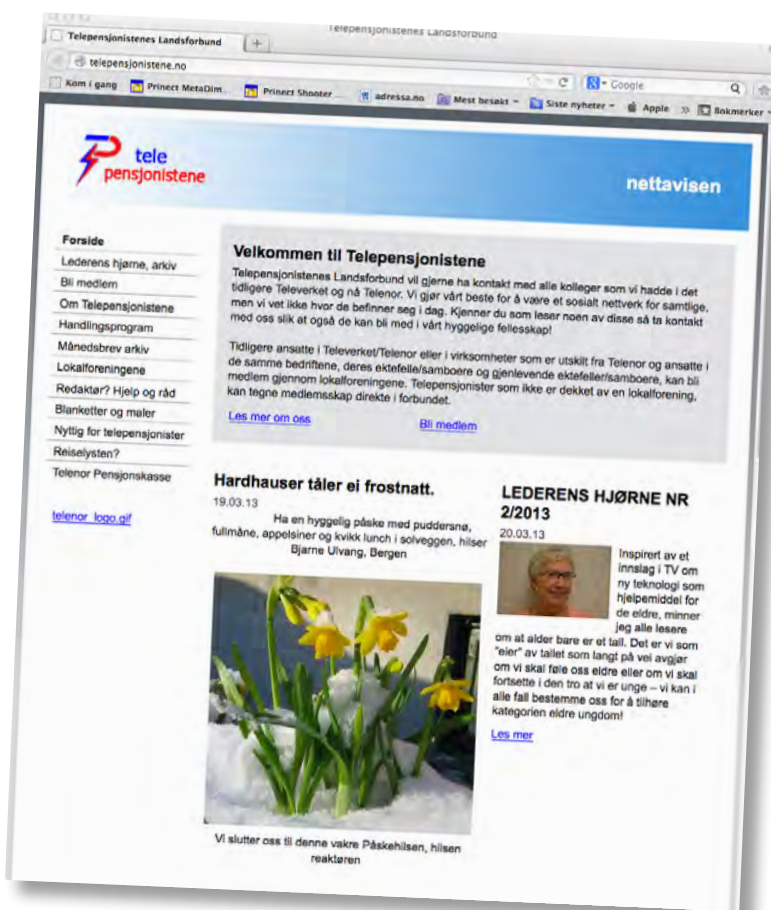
Telepensjonistenes Landsforbund

Telepensjonistenes Landsforbund

telepensjonistene.no

Google

Kom i gang Prinect MetaDim... Prinect Shooter adressa.no Mest besøkt Siste nyheter Apple Bokmerker

tele pensjonistene

nettavisen

Forside
Lederens hjørne, arkiv
Bli medlem
Om Telepensjonistene
Handlingsprogram
Månedsbrev arkiv
Lokalforeningene
Redaktør? Hjelp og råd
Blanketter og maler
Nyttig for telepensjonister
Reiselysten?
Telenor Pensjonskasse

telenor_logo.gif

Velkommen til Telepensjonistene

Telepensjonistenes Landsforbund vil gjerne ha kontakt med alle kolleger som vi hadde i det tidligere Televerket og nå Telenor. Vi gjør vårt beste for å være et sosialt nettverk for samtlige, men vi vet ikke hvor de befinner seg i dag. Kjenner du som leser noen av disse så ta kontakt med oss slik at også de kan bli med i vårt hyggelige fellesskap!

Tidligere ansatte i Televerket/Telenor eller i virksomheter som er utskilt fra Telenor og ansatte i de samme bedriftene, deres ektefelle/samboere og gjenlevende ektefeller/samboere, kan bli medlem gjennom lokalforeningene. Telepensjonister som ikke er dekket av en lokalforening, kan tegne medlemsskap direkte i forbundet.

Les mer om oss

Bli medlem

Hardhauser tåler ei frostnatt.

19.03.13

Ha en hyggelig påske med puddersnø, fullmåne, appelsiner og kvikk lunch i solveggen, hilser Bjarne Ulvang, Bergen

Vi slutter oss til denne vakre Påskehilsen, hilsen reaktøren

LEDERENS HJØRNE NR 2/2013

20.03.13

Inspirert av et innslag i TV om ny teknologi som hjelpemiddel for de eldre, minner jeg alle lesere om at alder bare er et tall. Det er vi som "eier" av tallet som langt på vei avgjør om vi skal føle oss eldre eller om vi skal fortsette i den tro at vi er unge – vi kan i alle fall bestemme oss for å tilhøre kategorien eldre ungdom!

Les mer